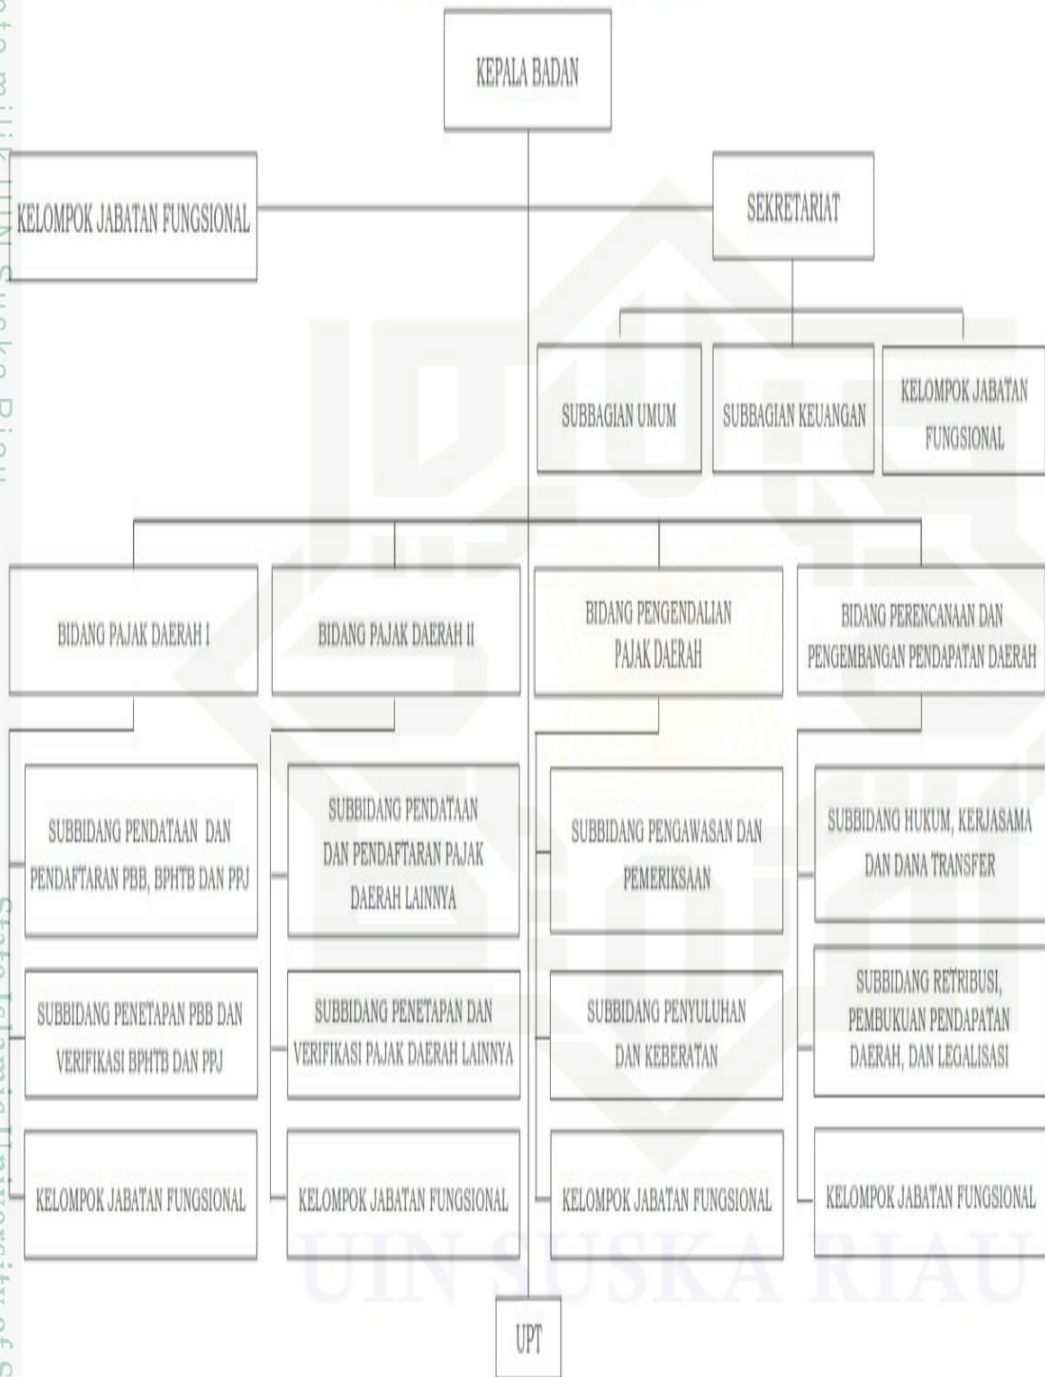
KEPALA BADAN

KELOMPOK JABATAN FUNGSIONAL

SEKRETARIAT

SUBBAGIAN UMUM

SUBBAGIAN KEUANGAN

KELOMPOK JABATAN FUNGSIONAL

BIDANG PAJAK DAERAH I

BIDANG PAJAK DAERAH II

BIDANG PENGENDALIAN PAJAK DAERAH

BIDANG PERENCANAAN DAN PENGEMBANGAN PENDAPATAN DAERAH

SUBBIDANG PENDATAAN DAN PENDAFTARAN PBB, BPHTB DAN PPJ

SUBBIDANG PENETAPAN PBB DAN VERIFIKASI BPHTB DAN PPJ

KELOMPOK JABATAN FUNGSIONAL

SUBBIDANG PENDATAAN DAN PENDAFTARAN PAJAK DAERAH LAINNYA

SUBBIDANG PENETAPAN DAN VERIFIKASI PAJAK DAERAH LAINNYA

KELOMPOK JABATAN FUNGSIONAL

SUBBIDANG PENGAWASAN DAN PEMERIKSAAN

SUBBIDANG PENYULUHAN DAN KEBERATAN

KELOMPOK JABATAN FUNGSIONAL

SUBBIDANG HUKUM, KERJASAMA DAN DANA TRANSFER

SUBBIDANG RETRIBUSI, PEMBUKUAN PENDAPATAN DAERAH, DAN LEGALISASI

KELOMPOK JABATAN FUNGSIONAL

UPT

UIN SUSKA RIAU